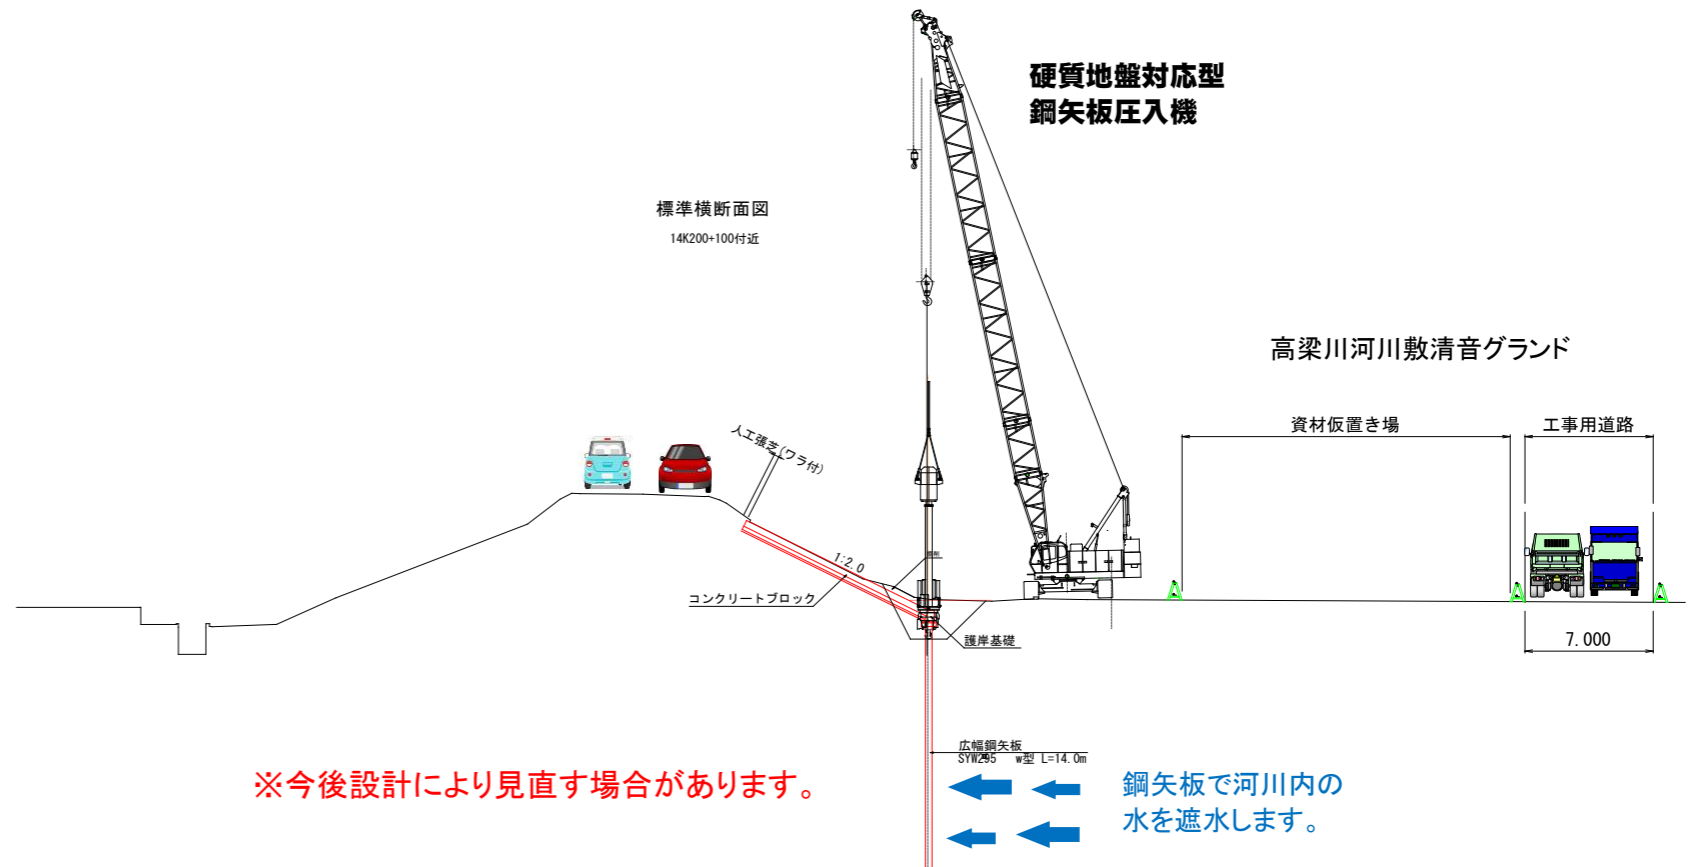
硬質地盤対応型
鋼矢板圧入機

標準横断面図
14K200+100付近

高梁川河川敷清音グランド

資材仮置き場

工事用道路

人工張芝(ワラ付)

1:2.0

コンクリートブロック

護岸基礎

7.000

広幅鋼矢板
SYW295 w型 L=14.0m

※今後設計により見直す場合があります。

鋼矢板で河川内の
水を遮水します。